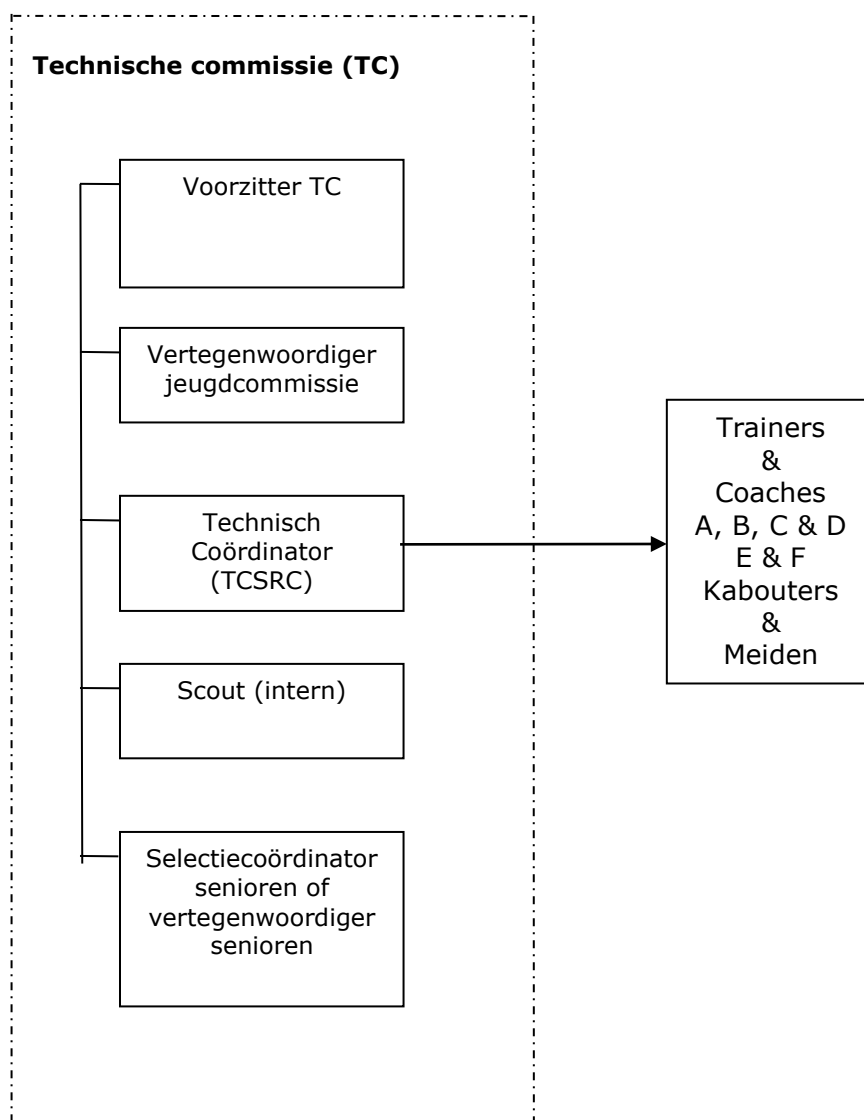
**Technische commissie (TC)**

Voorzitter TC

Vertegenwoordiger jeugdcommissie

Technisch Coördinator (TCSRC)

Scout (intern)

Selectiecoördinator senioren of vertegenwoordiger senioren

Trainers
&
Coaches
A, B, C & D
E & F
Kabouters
&
Meiden